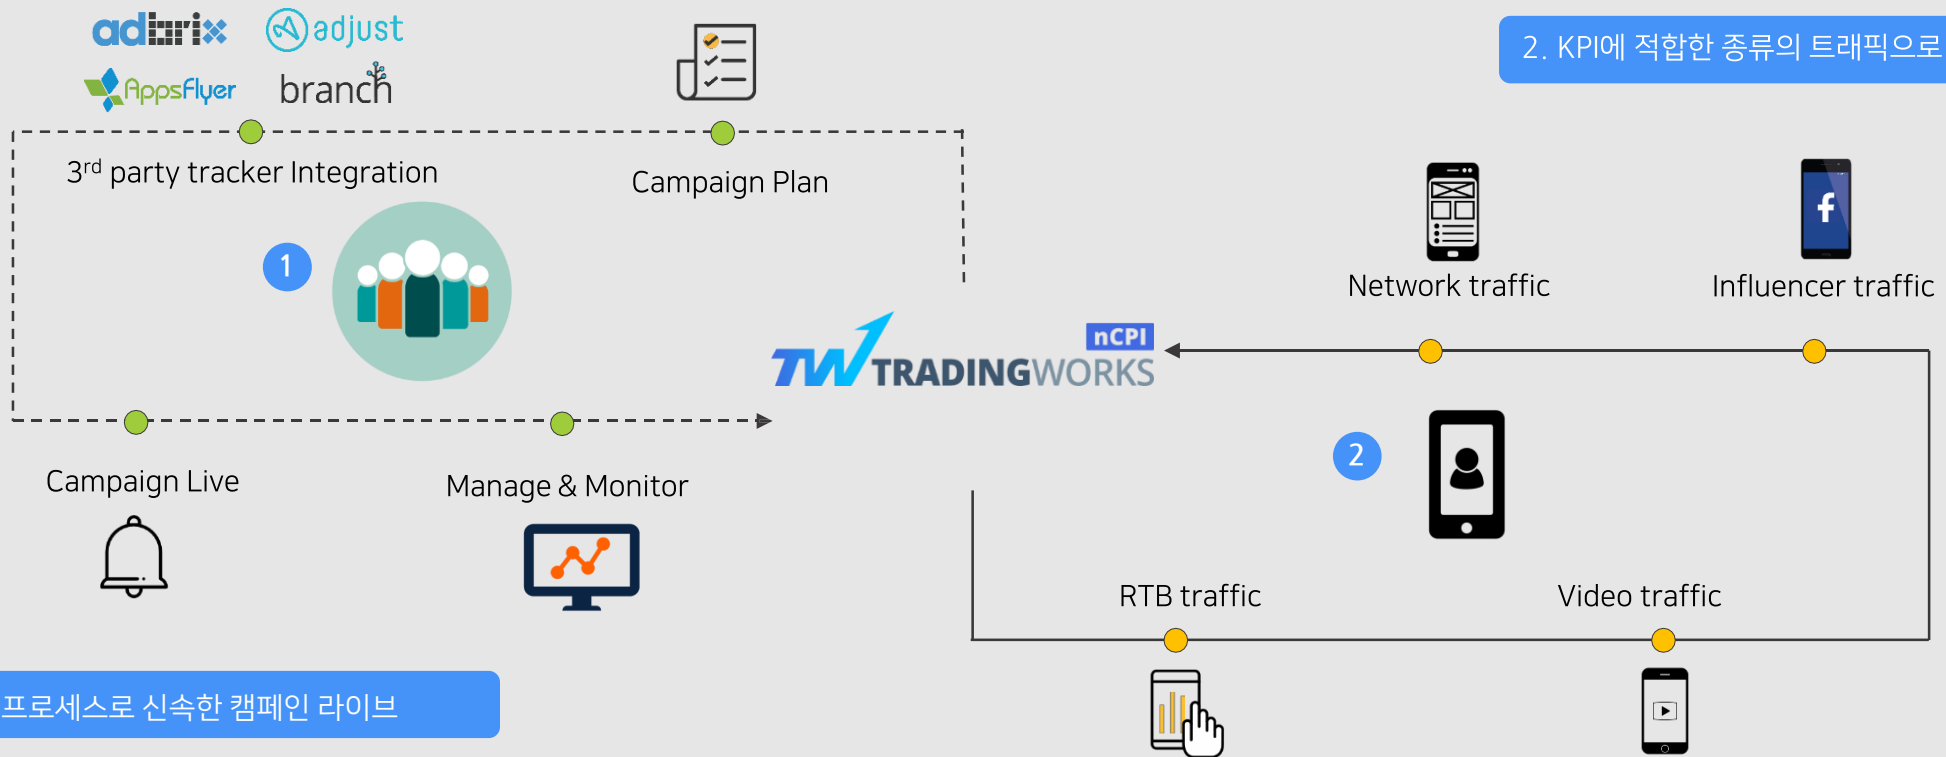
adbrix adjust
AppsFlyer branch

2. KPI에 적합한 종류의 트래픽으로

3rd party tracker Integration

Campaign Plan

1

Network traffic

Influencer traffic

nCPI
TW TRADINGWORKS

2

Campaign Live

Manage & Monitor

RTB traffic

Video traffic

프로세스로 신속한 캠페인 라이브